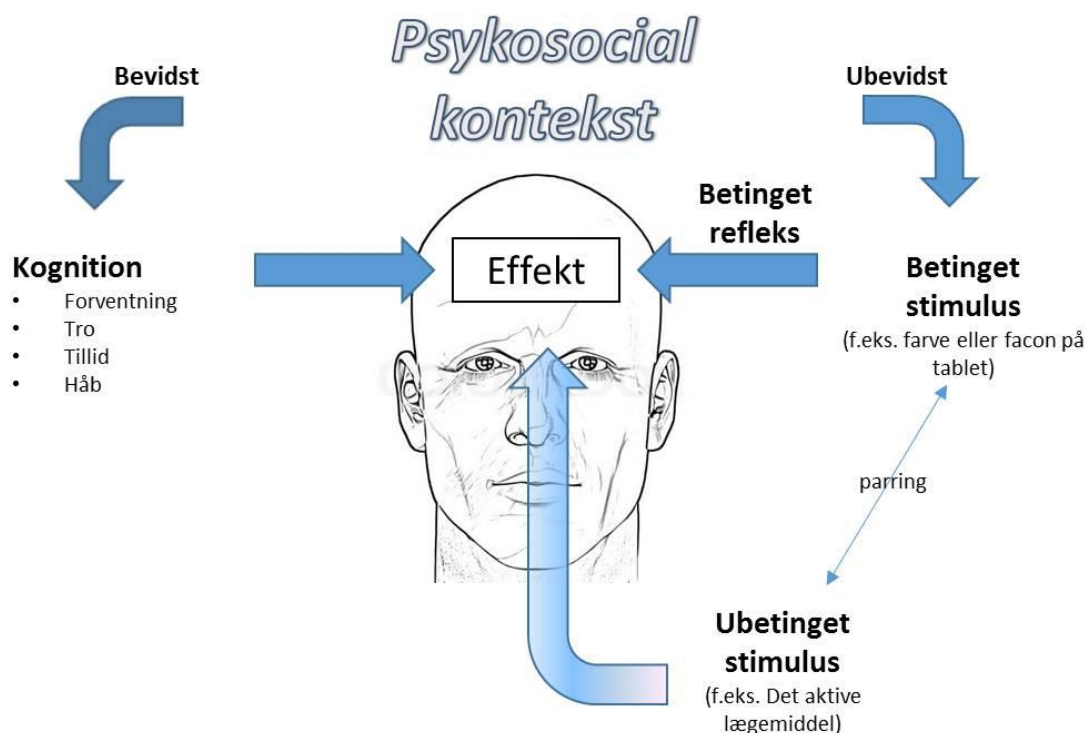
Psykosocial kontekst

Bevidst

Ubevidst

Kognition
- Forventning
- Tro
- Tillid
- Håb

Effekt

Betinget refleks

Betinget stimulus
(f.eks. farve eller facon på tablet)

parring

Ubetinget stimulus
(f.eks. Det aktive lægemiddel)